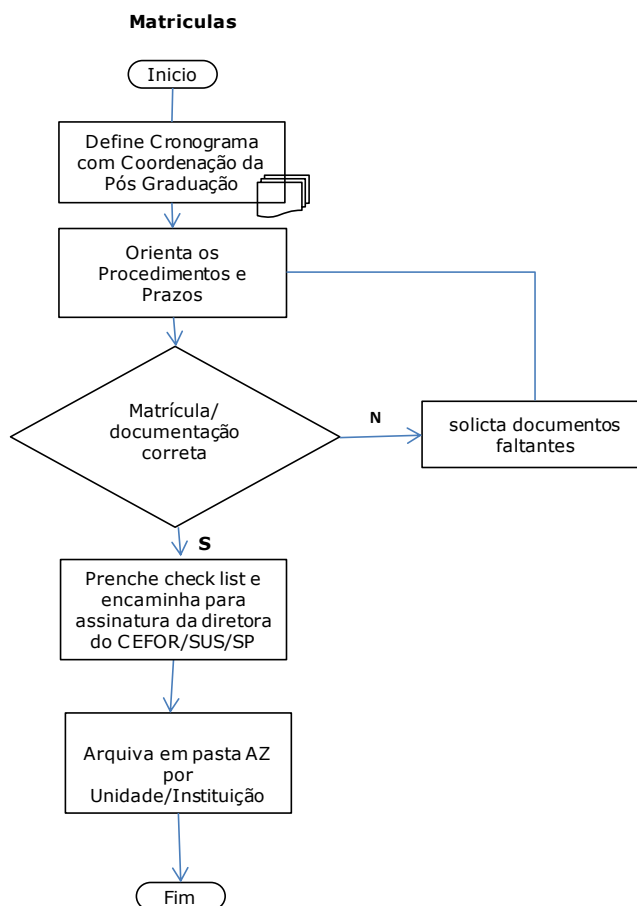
Matriculas

Inicio

Define Cronograma com Coordenação da Pós Graduação

Orienta os Procedimentos e Prazos

Matrícula/ documentação correta

N

solicta documentos faltantes

S

Prenche check list e encaminha para assinatura da diretora do CEFOR/SUS/SP

Arquiva em pasta AZ por Unidade/Instituição

Fim